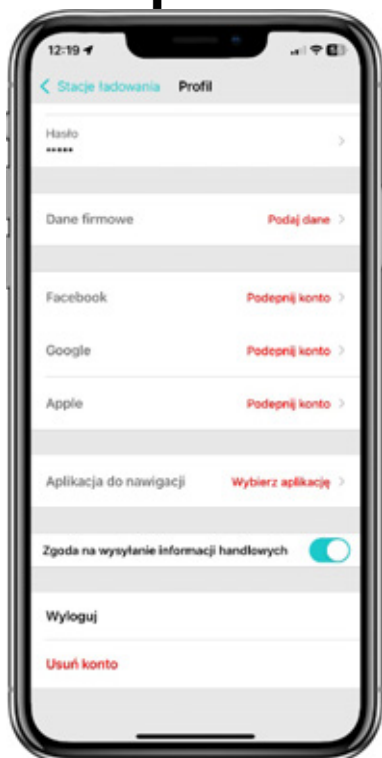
12:19

Stacje ładowania Profil

Hasło
•••••

Dane firmowe Podaj dane

Facebook Podepnij konto

Google Podepnij konto

Apple Podepnij konto

Aplikacja do nawigacji Wybierz aplikację

Zgoda na wysyłanie informacji handlowych

Wyloguj

Usuń konto